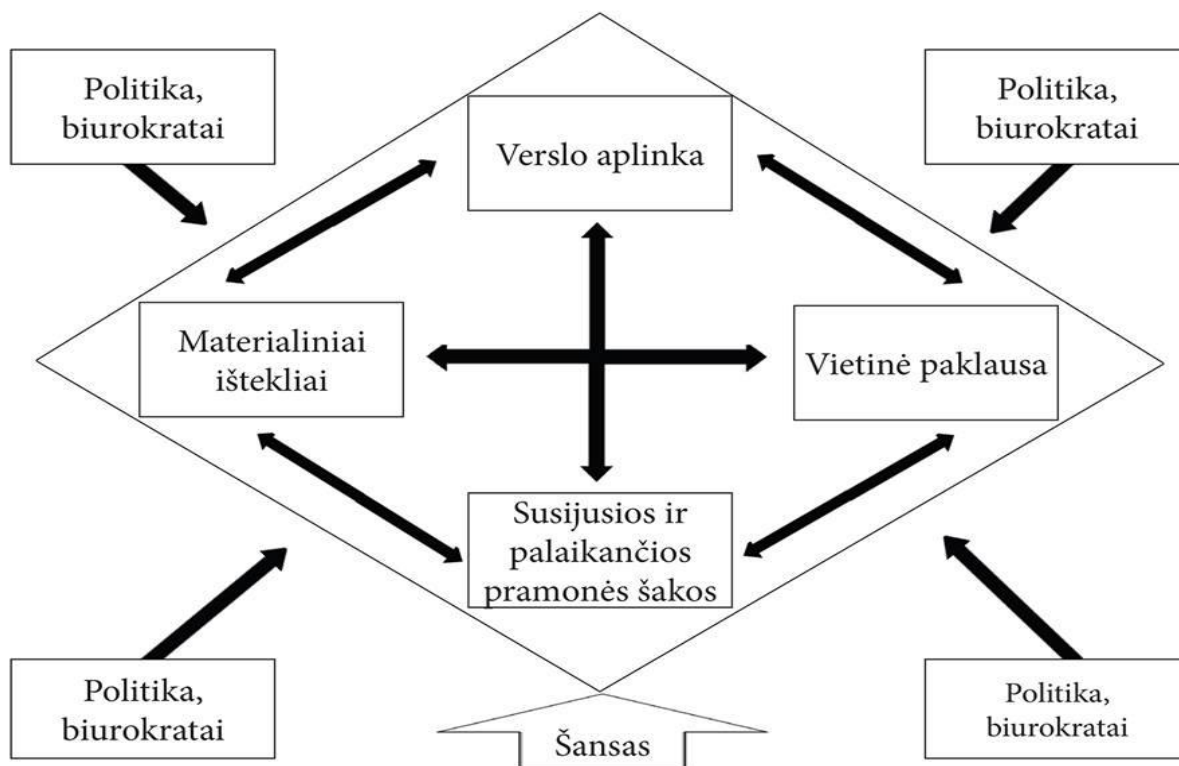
Politika, biurokratai

Politika, biurokratai

Verslo aplinka

Materialiniai ištekliai

Vietinė paklausa

Susijusios ir palaikančios pramonės šakos

Politika, biurokratai

Politika, biurokratai

Šansas